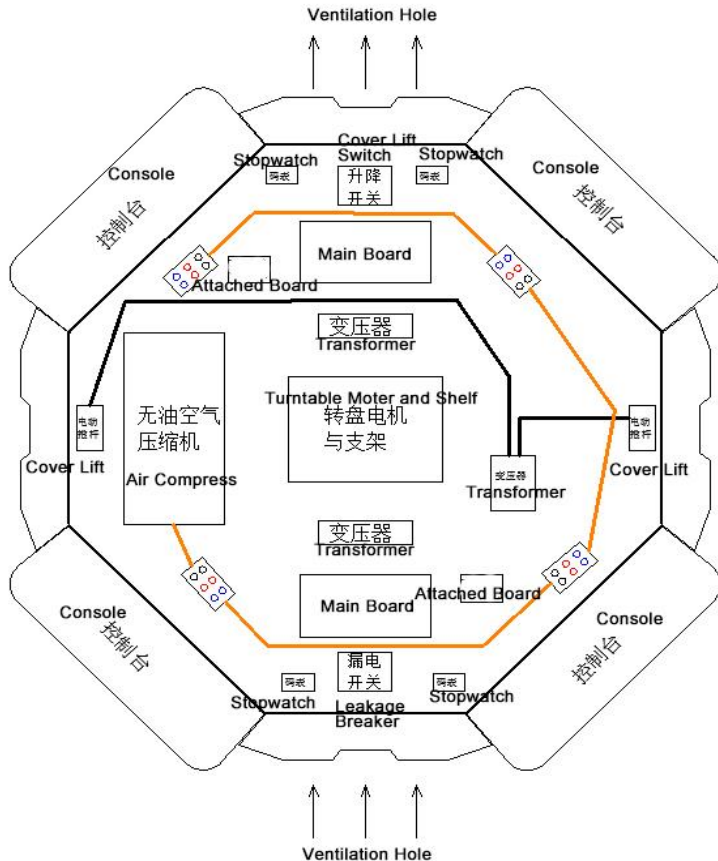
Ventilation Hole

Cover Lift Switch
升降开关

Stopwatch
秒表

Stopwatch
秒表

Console
控制台

Console
控制台

Main Board

Attached Board

变压器
Transformer

无油空气压缩机
Air Compress

Turntable Moter and Shelf
转盘电机与支架

电动推杆
Cover Lift

电动推杆
Cover Lift

变压器
Transformer

变压器
Transformer

Main Board

Attached Board

Console
控制台

Console
控制台

漏电开关
Leakage Breaker

秒表
Stopwatch

秒表
Stopwatch

Ventilation Hole